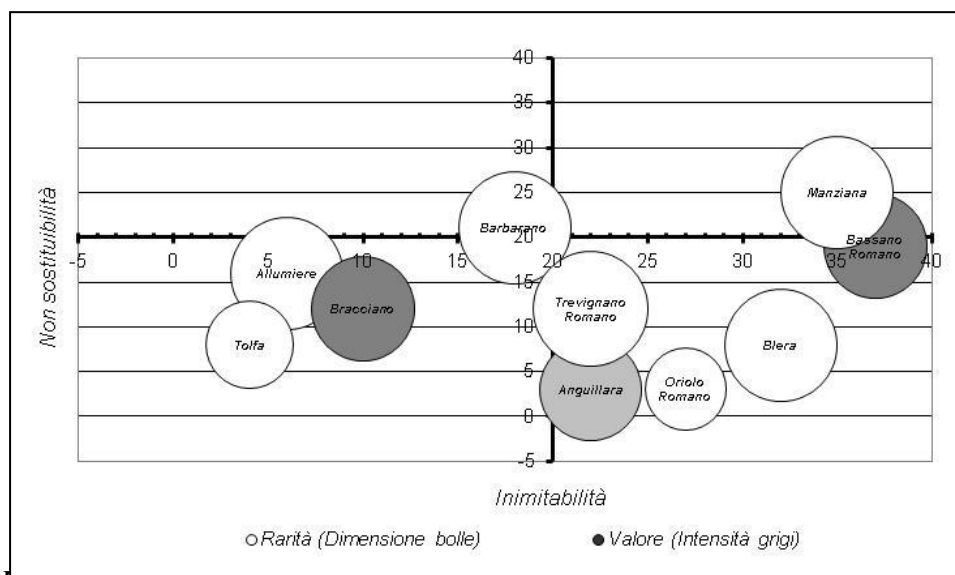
40
35
30
25
20
15
10
5
0
-5
-5
0
5
10
15
20
25
30
35
40
Non sostituibilità
Inimitabilità
Manziana
Bassano Romano
Barbarano
Allumiere
Bracciano
Tolfa
Trevignano Romano
Blera
Anguillara
Oriolo Romano
○Rarità (Dimensione bolle)
● Valore (Intensità grigi)